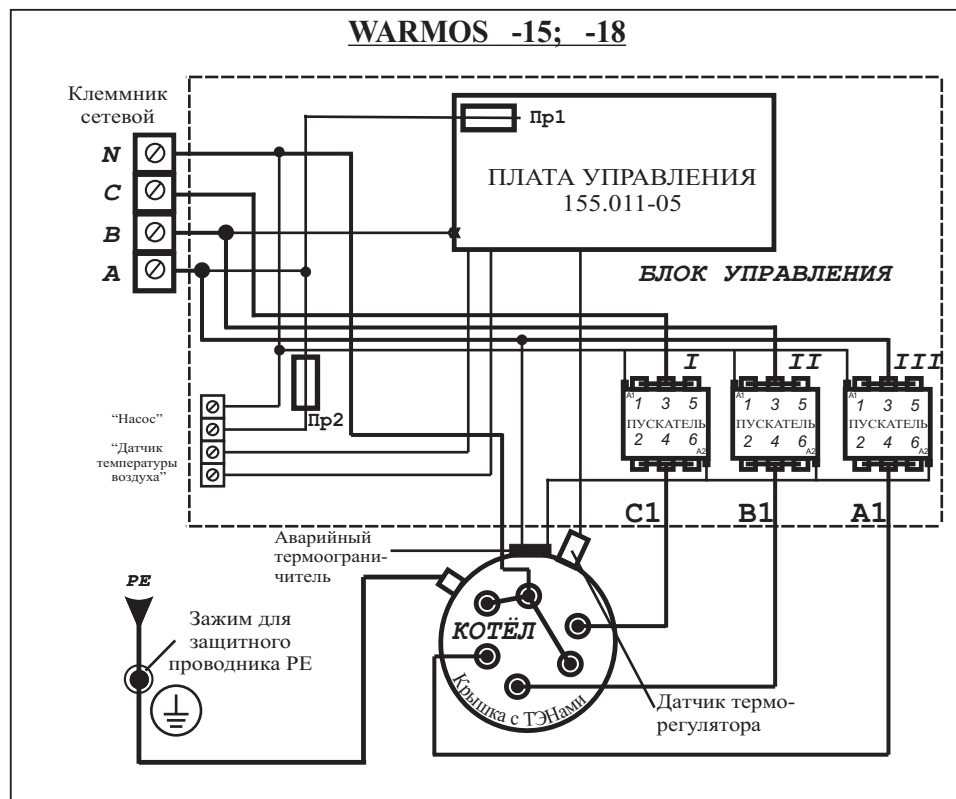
WARMOS -15; -18

Клеммник сетевой

N
C
B
A

Пр1

ПЛАТА УПРАВЛЕНИЯ
155.011-05

БЛОК УПРАВЛЕНИЯ

I
II
III

A1 1 3 5
ПУСКАТЕЛЬ
2 4 6 A2

A1 1 3 5
ПУСКАТЕЛЬ
2 4 6 A2

A1 1 3 5
ПУСКАТЕЛЬ
2 4 6 A2

"Насос"

"Датчик температуры воздуха"

Пр2

C1
B1
A1

Аварийный термоограничитель

PE

Зажим для защитного проводника PE

КОТЁЛ

Крышка с ТЭНами

Датчик терморегулятора